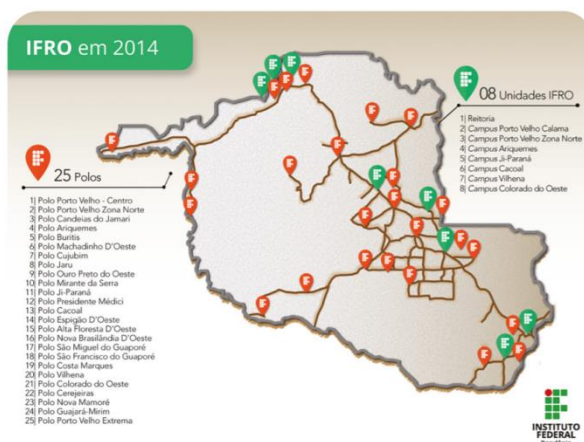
IFRO em 2014

08 Unidades IFRO

1| Reitoria
2| Campus Porto Velho Calama
3| Campus Porto Velho Zona Norte
4| Campus Ariquemes
5| Campus Ji-Paraná
6| Campus Cacoal
7| Campus Vilhena
8| Campus Colorado do Oeste

25 Polos

1| Polo Porto Velho - Centro
2| Polo Porto Velho Zona Norte
3| Polo Candeias do Jamari
4| Polo Ariquemes
5| Polo Buritis
6| Polo Machadinho D'Oeste
7| Polo Cujubim
8| Polo Jaru
9| Polo Ouro Preto do Oeste
10| Polo Mirante da Serra
11| Polo Ji-Paraná
12| Polo Presidente Médici
13| Polo Cacoal
14| Polo Espigão D'Oeste
15| Polo Alta Floresta D'Oeste
16| Polo Nova Brasilândia D'Oeste
17| Polo São Miguel do Guaporé
18| Polo São Francisco do Guaporé
19| Polo Costa Marques
20| Polo Vilhena
21| Polo Colorado do Oeste
22| Polo Cerejeiras
23| Polo Nova Mamoré
24| Polo Guajará-Mirim
25| Polo Porto Velho Extrema

INSTITUTO FEDERAL
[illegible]